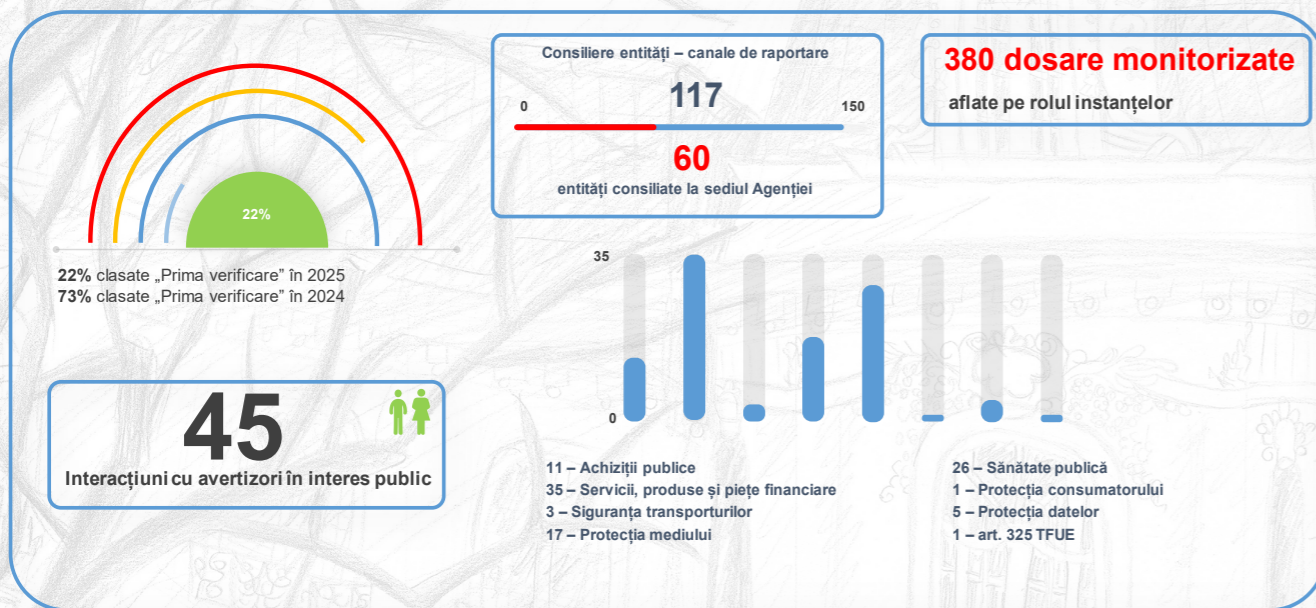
22%

22% clasate „Prima verificare" în 2025
73% clasate „Prima verificare" în 2024

Consiliere entități – canale de raportare

0 117 150

60
entități consiliate la sediul Agenției

380 dosare monitorizate
aflate pe rolul instanțelor

35

0

45
Interacțiuni cu avertizori în interes public

11 – Achiziții publice
35 – Servicii, produse și piețe financiare
3 – Siguranța transporturilor
17 – Protecția mediului

26 – Sănătate publică
1 – Protecția consumatorului
5 – Protecția datelor
1 – art. 325 TFUE